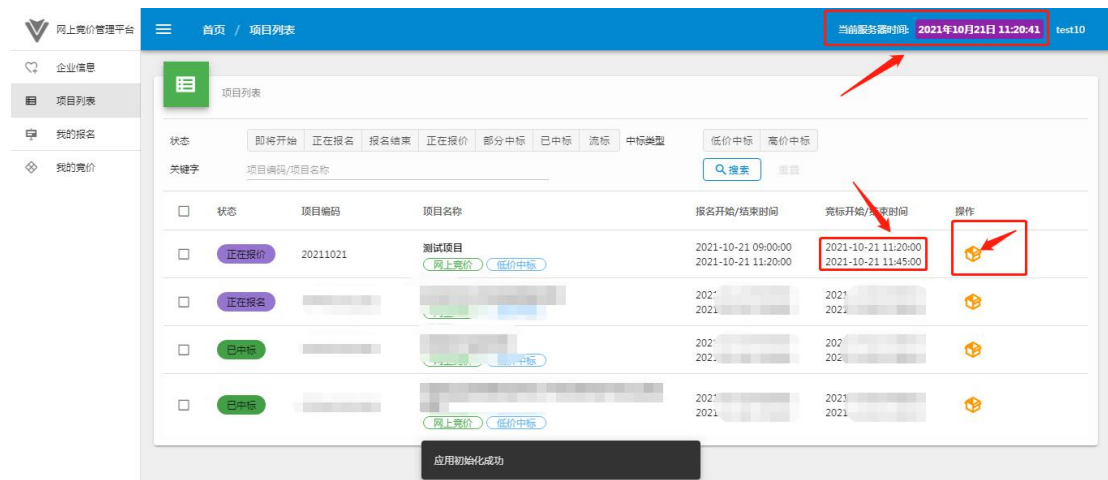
网上竞价管理平台

首页 / 项目列表

当前服务器时间: 2021年10月21日 11:20:41 test10

企业信息
项目列表
我的报名
我的竞价

项目列表

状态 即将开始 正在报名 报名结束 正在报价 部分中标 已中标 流标 中标类型 低价中标 高价中标

关键字 项目编码/项目名称 搜索 重置

| | 状态 | 项目编码 | 项目名称 | 报名开始/结束时间 | 竞标开始/结束时间 | 操作 |
|---|---|---|---|---|---|---|
| | 正在报价 | 20211021 | 测试项目 网上竞价 低价中标 | 2021-10-21 09:00:00 2021-10-21 11:20:00 | 2021-10-21 11:20:00 2021-10-21 11:45:00 | |
| | 正在报名 | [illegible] | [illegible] | 2021 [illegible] 2021 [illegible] | 2021 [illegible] 2021 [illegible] | |
| | 已中标 | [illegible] | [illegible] 网上竞价 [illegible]中标 | 202 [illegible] 202 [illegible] | 202 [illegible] 202 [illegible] | |
| | 已中标 | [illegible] | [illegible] 网上竞价 低价中标 | 2021 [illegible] 2021 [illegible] | 2021 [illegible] 2021 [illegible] | |

应用初始化成功